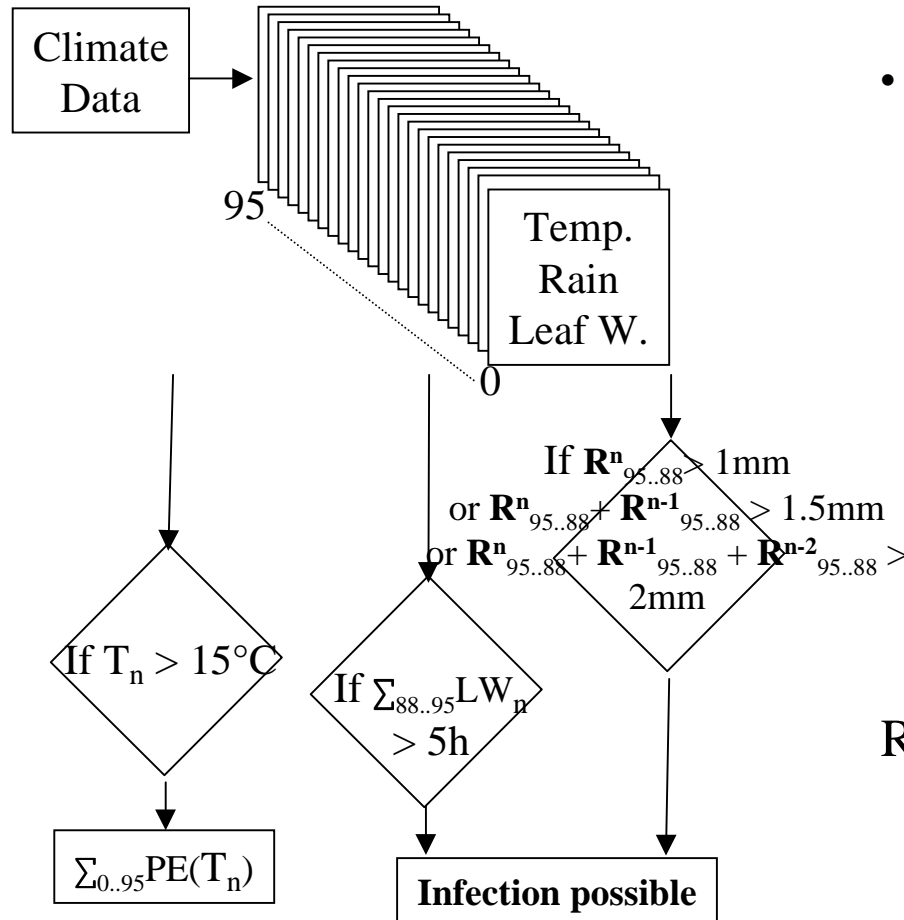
Climate Data

95

Temp.
Rain
Leaf W.

0

•

If $\mathbf{R}^{\mathbf{n}}_{95..88} > 1$mm
or $\mathbf{R}^{\mathbf{n}}_{95..88} + \mathbf{R}^{\mathbf{n-1}}_{95..88} > 1.5$mm
or $\mathbf{R}^{\mathbf{n}}_{95..88} + \mathbf{R}^{\mathbf{n-1}}_{95..88} + \mathbf{R}^{\mathbf{n-2}}_{95..88} >$ 2mm

If $T_n > 15°C$

If $\sum_{88..95}LW_n > 5h$

R

$\sum_{0..95}PE(T_n)$

**Infection possible**